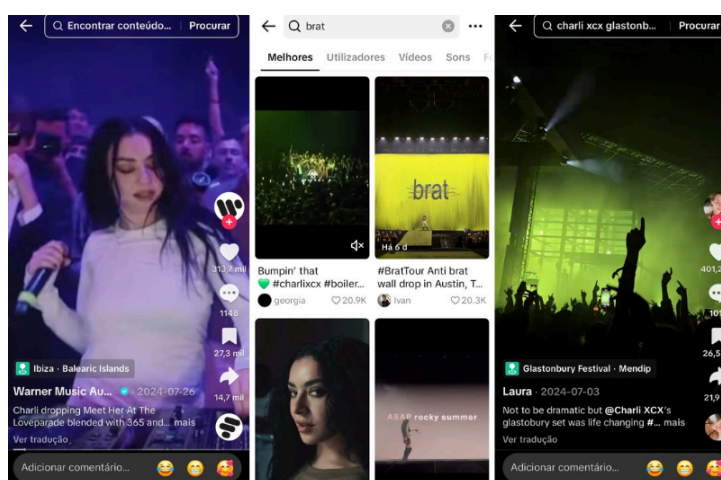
Encontrar conteúdo... Procurar

313,7 mil
1148
27,3 mil
14,7 mil

Ibiza · Balearic Islands
Warner Music Au... · 2024-07-26
Charli dropping Meet Her At The Loveparade blended with 365 and... mais
Ver tradução
Adicionar comentário...

brat
Melhores Utilizadores Vídeos Sons

Bumpin' that 💚 #charlixcx #boiler...
georgia 20.9K

brat
Há 6 d
#BratTour Anti brat wall drop in Austin, T...
Ivan 20.3K

ASAP rocky summer

charli xcx glastonb... Procurar

401,2
10
26,5
21,9

Glastonbury Festival · Mendip
Laura · 2024-07-03
Not to be dramatic but @Charli XCX's glastobury set was life changing #... mais
Ver tradução
Adicionar comentário...